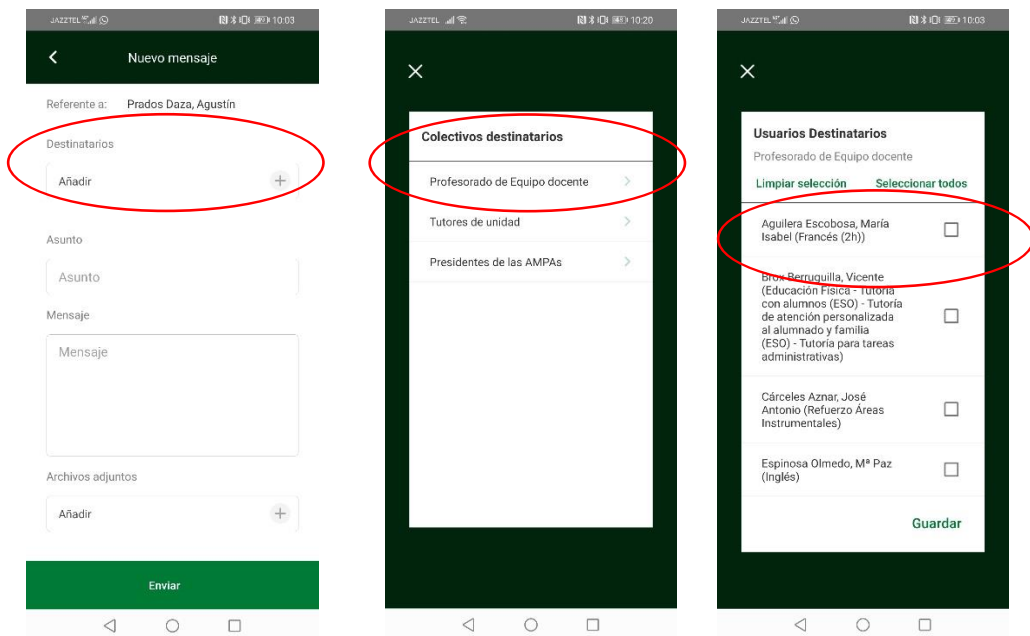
JAZZTEL 10:03

Nuevo mensaje

Referente a: Prados Daza, Agustín

Destinatarios

Añadir

Asunto

Asunto

Mensaje

Mensaje

Archivos adjuntos

Añadir

Enviar

JAZZTEL 10:20

Colectivos destinatarios

Profesorado de Equipo docente

Tutores de unidad

Presidentes de las AMPAs

JAZZTEL 10:03

Usuarios Destinatarios

Profesorado de Equipo docente

Limpiar selección

Seleccionar todos

Aguilera Escobosa, María Isabel (Francés (2h))

Brox Berruguilla, Vicente (Educación Física - Tutoría con alumnos (ESO) - Tutoría de atención personalizada al alumnado y familia (ESO) - Tutoría para tareas administrativas)

Cárceles Aznar, José Antonio (Refuerzo Áreas Instrumentales)

Espinosa Olmedo, Mª Paz (Inglés)

Guardar